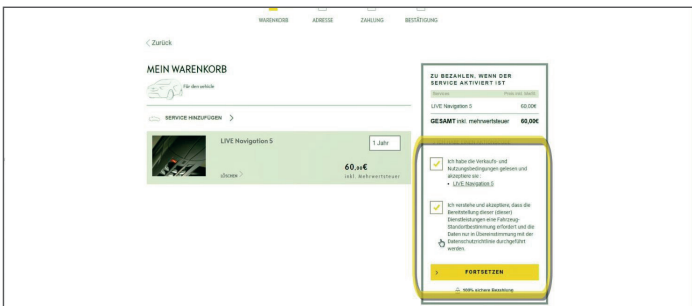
WARENKORB ADRESSE ZAHLUNG BESTÄTIGUNG

Zurück

MEIN WARENKORB

Für den vehicle

SERVICE HINZUFÜGEN >

LIVE Navigation 5

1 Jahr

60,00€
inkl. Mehrwertsteuer

dieses >

ZU BEZAHLEN, WENN DER SERVICE AKTIVIERT IST

Service | Preis inkl. MwSt.
LIVE Navigation 5 | 60,00€

GESAMT inkl. mehrwertsteuer 60,00€

Ich habe die Verkaufs- und Nutzungsbedingungen gelesen und akzeptiere sie:
• LIVE Navigation 5

Ich verstehe und akzeptiere, dass die Bereitstellung dieser (dieser) Dienstleistungen eine Fahrzeug-Standortbestimmung erfordert und die Daten nur in Übereinstimmung mit der Datenschutzrichtlinie durchgeführt werden.

> FORTSETZEN

100% sichere Bezahlung